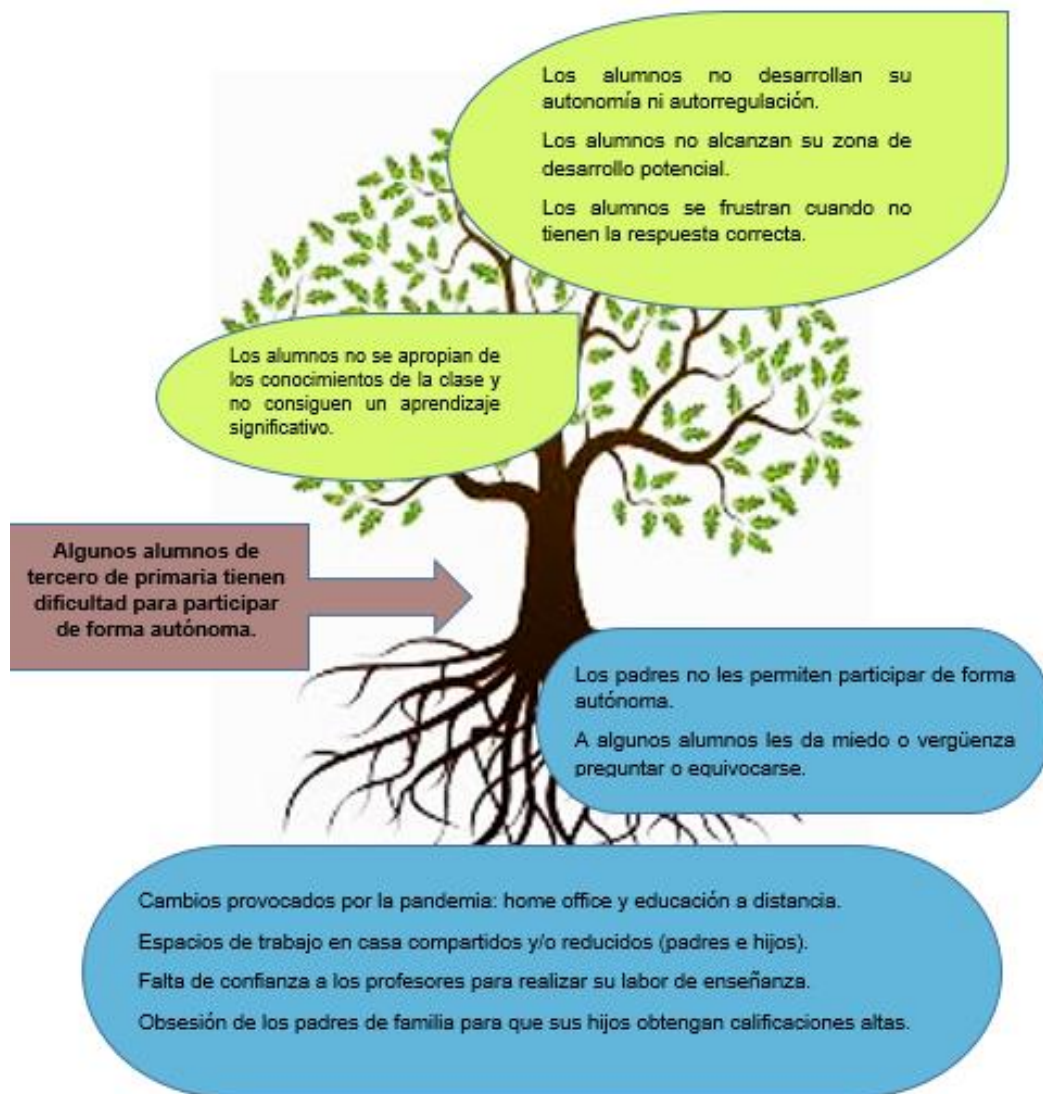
Los alumnos no desarrollan su autonomía ni autorregulación.

Los alumnos no alcanzan su zona de desarrollo potencial.

Los alumnos se frustran cuando no tienen la respuesta correcta.

Los alumnos no se apropian de los conocimientos de la clase y no consiguen un aprendizaje significativo.

Algunos alumnos de tercero de primaria tienen dificultad para participar de forma autónoma.

Los padres no les permiten participar de forma autónoma.

A algunos alumnos les da miedo o vergüenza preguntar o equivocarse.

Cambios provocados por la pandemia: home office y educación a distancia.

Espacios de trabajo en casa compartidos y/o reducidos (padres e hijos).

Falta de confianza a los profesores para realizar su labor de enseñanza.

Obsesión de los padres de familia para que sus hijos obtengan calificaciones altas.